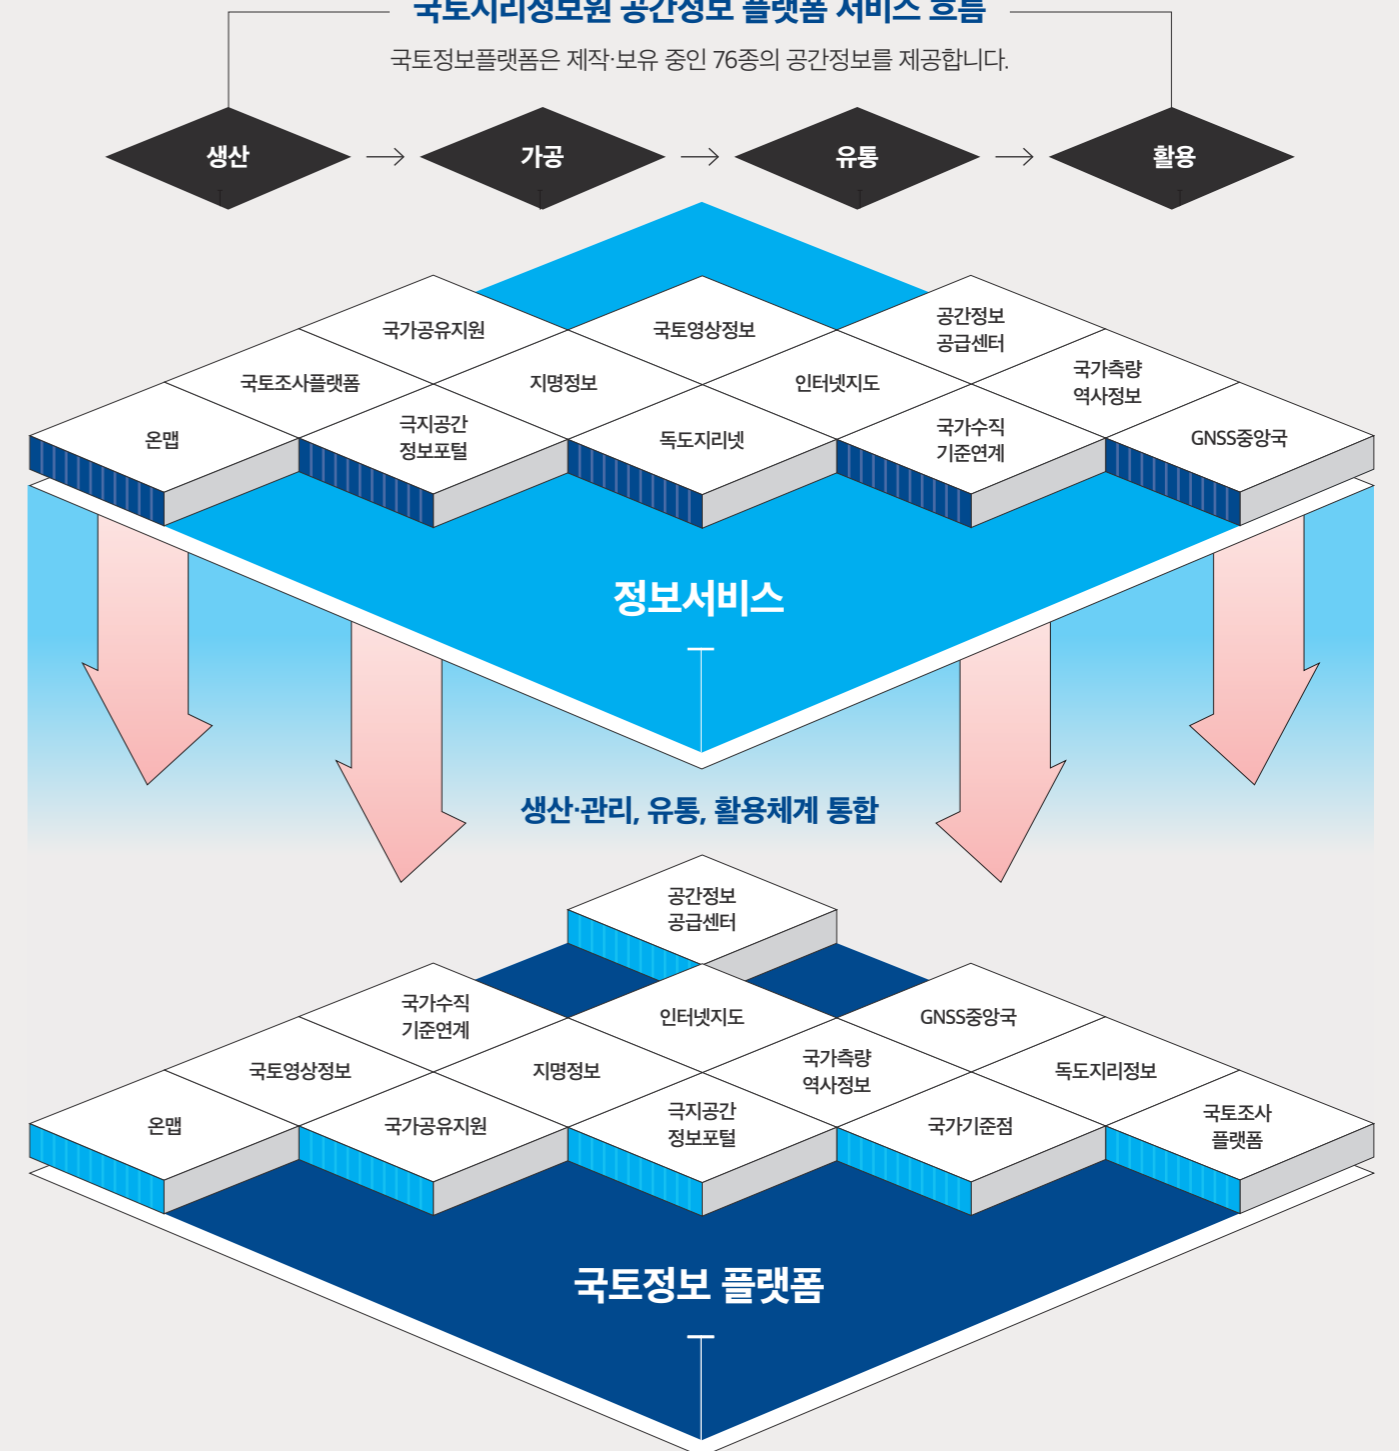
국토지리정보원 공간정보 플랫폼 서비스 흐름

국토정보플랫폼은 제작·보유 중인 76종의 공간정보를 제공합니다.

생산 → 가공 → 유통 → 활용

국가공유지원
국토영상정보
공간정보 공급센터
국토조사플랫폼
지명정보
인터넷지도
국가측량 역사정보
온맵
극지공간 정보포털
독도지리넷
국가수직 기준연계
GNSS중앙국

정보서비스

생산·관리, 유통, 활용체계 통합

공간정보 공급센터
국가수직 기준연계
인터넷지도
GNSS중앙국
국토영상정보
지명정보
국가측량 역사정보
독도지리정보
온맵
국가공유지원
극지공간 정보포털
국가기준점
국토조사 플랫폼

국토정보 플랫폼